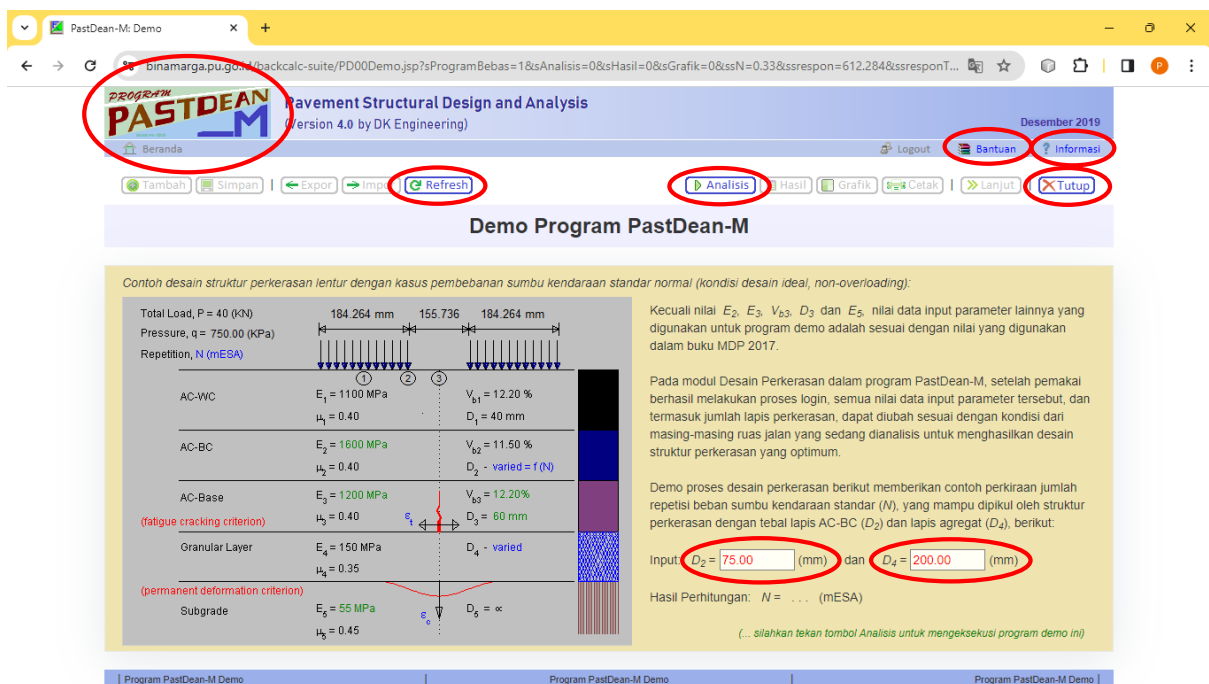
PastDean-M: Demo

binamarga.pu.go.id/backcalc-suite/PD00Demo.jsp?sProgramBebas=1&sAnalisis=0&sHasil=0&sGrafik=0&ssN=0.33&ssrespon=612.284&ssresponT...

PROGRAM PASTDEAN _M

Pavement Structural Design and Analysis
(Version 4.0 by DK Engineering)

Desember 2019

Beranda

Logout | Bantuan | Informasi

Tambah | Simpan | Expor | Impor | Refresh

Analisis | Hasil | Grafik | Cetak | Lanjut | Tutup

Demo Program PastDean-M

Contoh desain struktur perkerasan lentur dengan kasus pembebanan sumbu kendaraan standar normal (kondisi desain ideal, non-overloading):

Total Load, P = 40 (KN)
Pressure, q = 750.00 (KPa)
Repetition, N (mESA)

184.264 mm | 155.736 | 184.264 mm

1 2 3

AC-WC | $E_1$ = 1100 MPa | $\mu_1$ = 0.40 | $V_{b1}$ = 12.20 % | $D_1$ = 40 mm

AC-BC | $E_2$ = 1600 MPa | $\mu_2$ = 0.40 | $V_{b2}$ = 11.50 % | $D_2$ - varied = f (N)

AC-Base | $E_3$ = 1200 MPa | $\mu_3$ = 0.40 | $V_{b3}$ = 12.20% | $D_3$ = 60 mm
(fatigue cracking criterion) $\varepsilon_t$

Granular Layer | $E_4$ = 150 MPa | $\mu_4$ = 0.35 | $D_4$ - varied

(permanent deformation criterion)
Subgrade | $E_5$ = 55 MPa | $\mu_5$ = 0.45 | $\varepsilon_c$ | $D_5$ = ∞

Kecuali nilai $E_2$, $E_3$, $V_{b3}$, $D_3$ dan $E_5$, nilai data input parameter lainnya yang digunakan untuk program demo adalah sesuai dengan nilai yang digunakan dalam buku MDP 2017.

Pada modul Desain Perkerasan dalam program PastDean-M, setelah pemakai berhasil melakukan proses login, semua nilai data input parameter tersebut, dan termasuk jumlah lapis perkerasan, dapat diubah sesuai dengan kondisi dari masing-masing ruas jalan yang sedang dianalisis untuk menghasilkan desain struktur perkerasan yang optimum.

Demo proses desain perkerasan berikut memberikan contoh perkiraan jumlah repetisi beban sumbu kendaraan standar (N), yang mampu dipikul oleh struktur perkerasan dengan tebal lapis AC-BC ($D_2$) dan lapis agregat ($D_4$), berikut:

Input: $D_2$ = 75.00 (mm) dan $D_4$ = 200.00 (mm)

Hasil Perhitungan: N = . . . (mESA)

(... silahkan tekan tombol Analisis untuk mengeksekusi program demo ini)

| Program PastDean-M Demo | Program PastDean-M Demo | Program PastDean-M Demo |